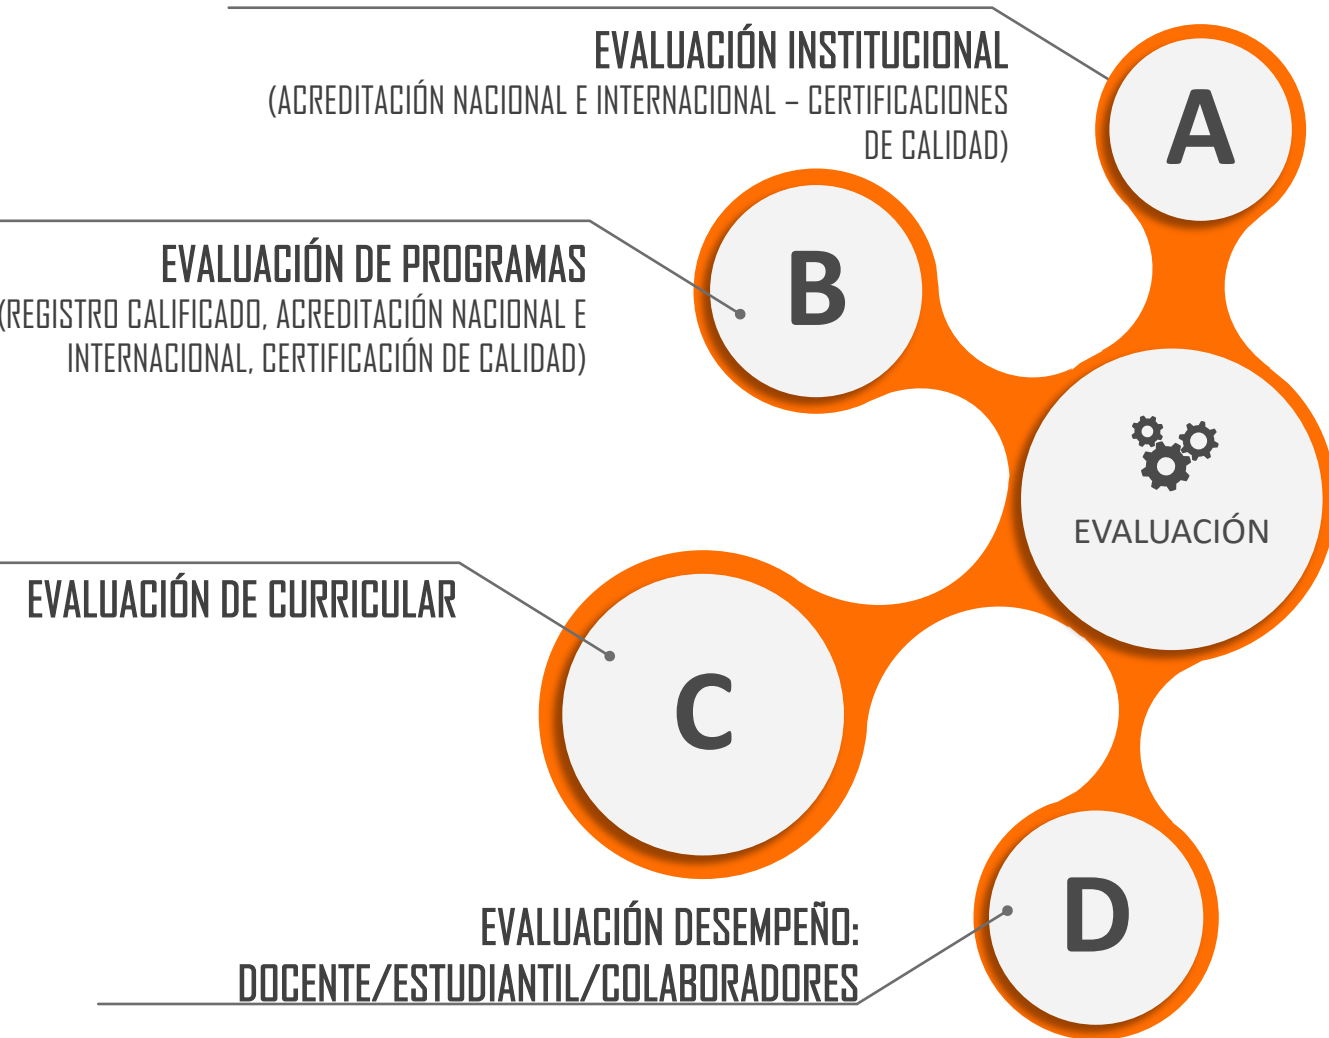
EVALUACIÓN INSTITUCIONAL
(ACREDITACIÓN NACIONAL E INTERNACIONAL – CERTIFICACIONES DE CALIDAD)

A

B

EVALUACIÓN DE PROGRAMAS
(REGISTRO CALIFICADO, ACREDITACIÓN NACIONAL E INTERNACIONAL, CERTIFICACIÓN DE CALIDAD)

EVALUACIÓN

EVALUACIÓN DE CURRICULAR

C

D

EVALUACIÓN DESEMPEÑO:
DOCENTE/ESTUDIANTIL/COLABORADORES